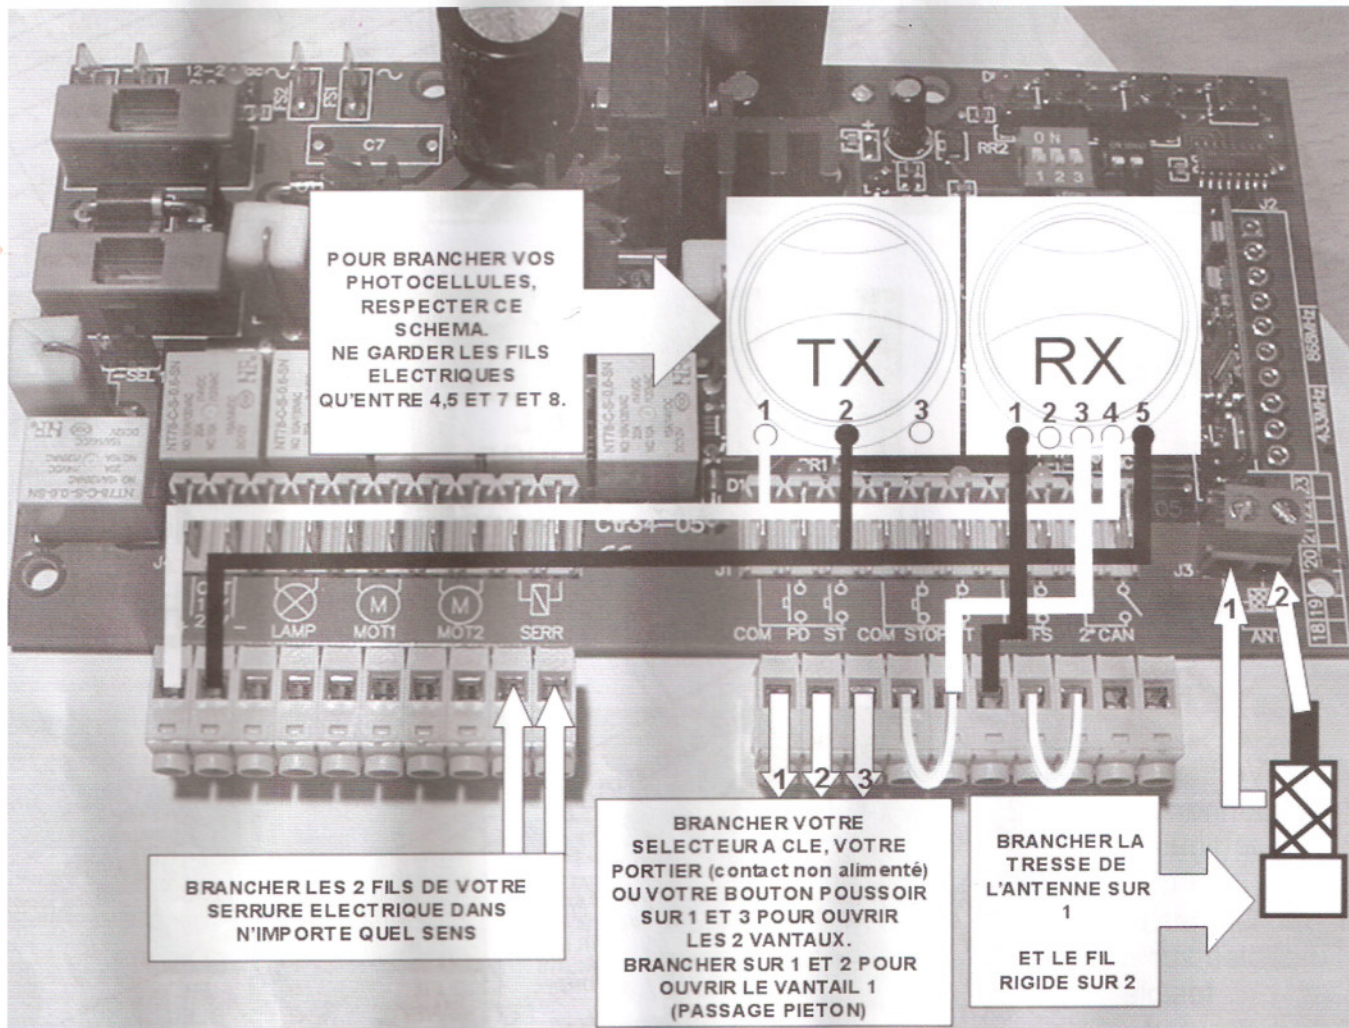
C7

ON
1 2 3
RR2

POUR BRANCHER VOS PHOTOCELLULES, RESPECTER CE SCHEMA.
NE GARDER LES FILS ELECTRIQUES QU'ENTRE 4,5 ET 7 ET 8.

TX
1 2 3

RX
1 2 3 4 5

J2
868MHz
433MHz

LAMP MOT1 MOT2 SERR

COM PD ST COM STOP FS 2°CAN

J3
ANT

1 2 3

1 2

BRANCHER LES 2 FILS DE VOTRE SERRURE ELECTRIQUE DANS N'IMPORTE QUEL SENS

BRANCHER VOTRE SELECTEUR A CLE, VOTRE PORTIER (contact non alimenté) OU VOTRE BOUTON POUSSOIR SUR 1 ET 3 POUR OUVRIR LES 2 VANTAUX.
BRANCHER SUR 1 ET 2 POUR OUVRIR LE VANTAIL 1 (PASSAGE PIETON)

BRANCHER LA TRESSE DE L'ANTENNE SUR 1

ET LE FIL RIGIDE SUR 2